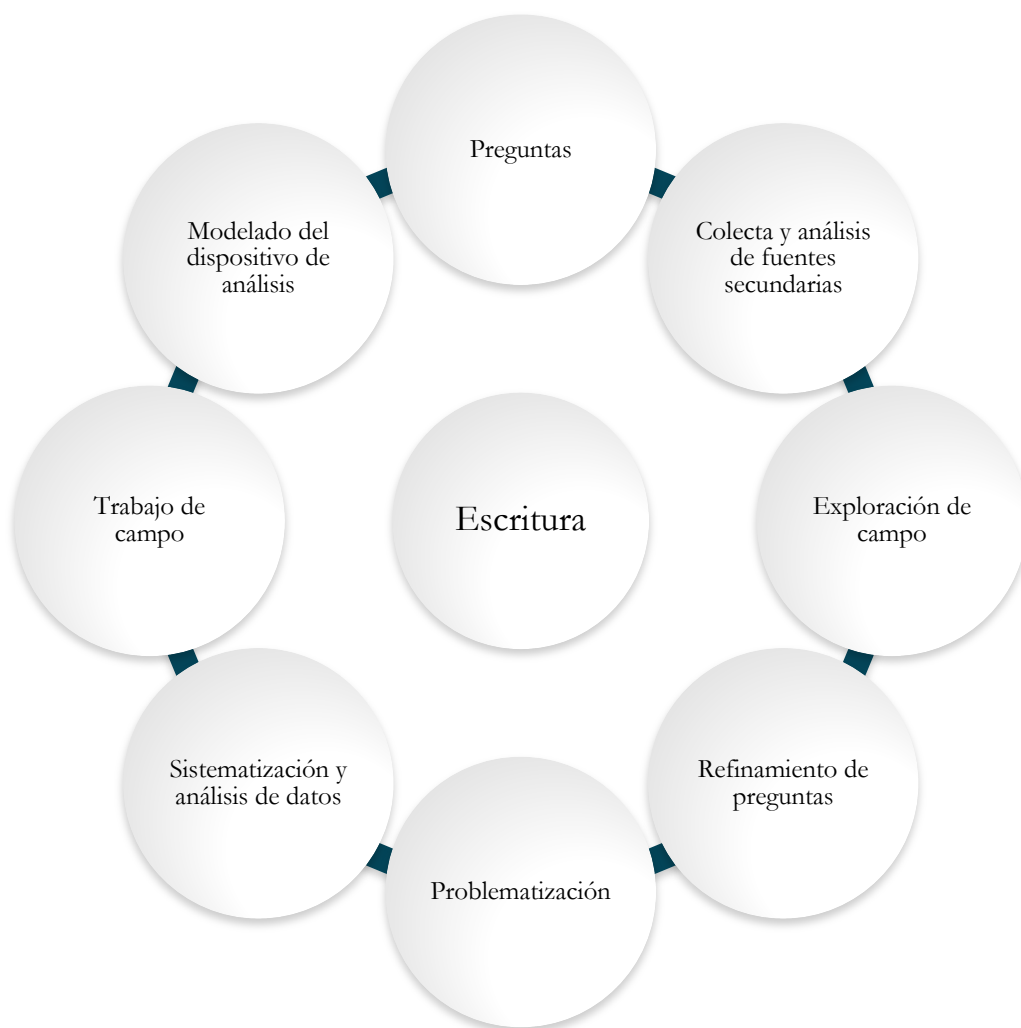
Preguntas

Colecta y análisis de fuentes secundarias

Exploración de campo

Refinamiento de preguntas

Problematización

Sistematización y análisis de datos

Trabajo de campo

Modelado del dispositivo de análisis

Escritura